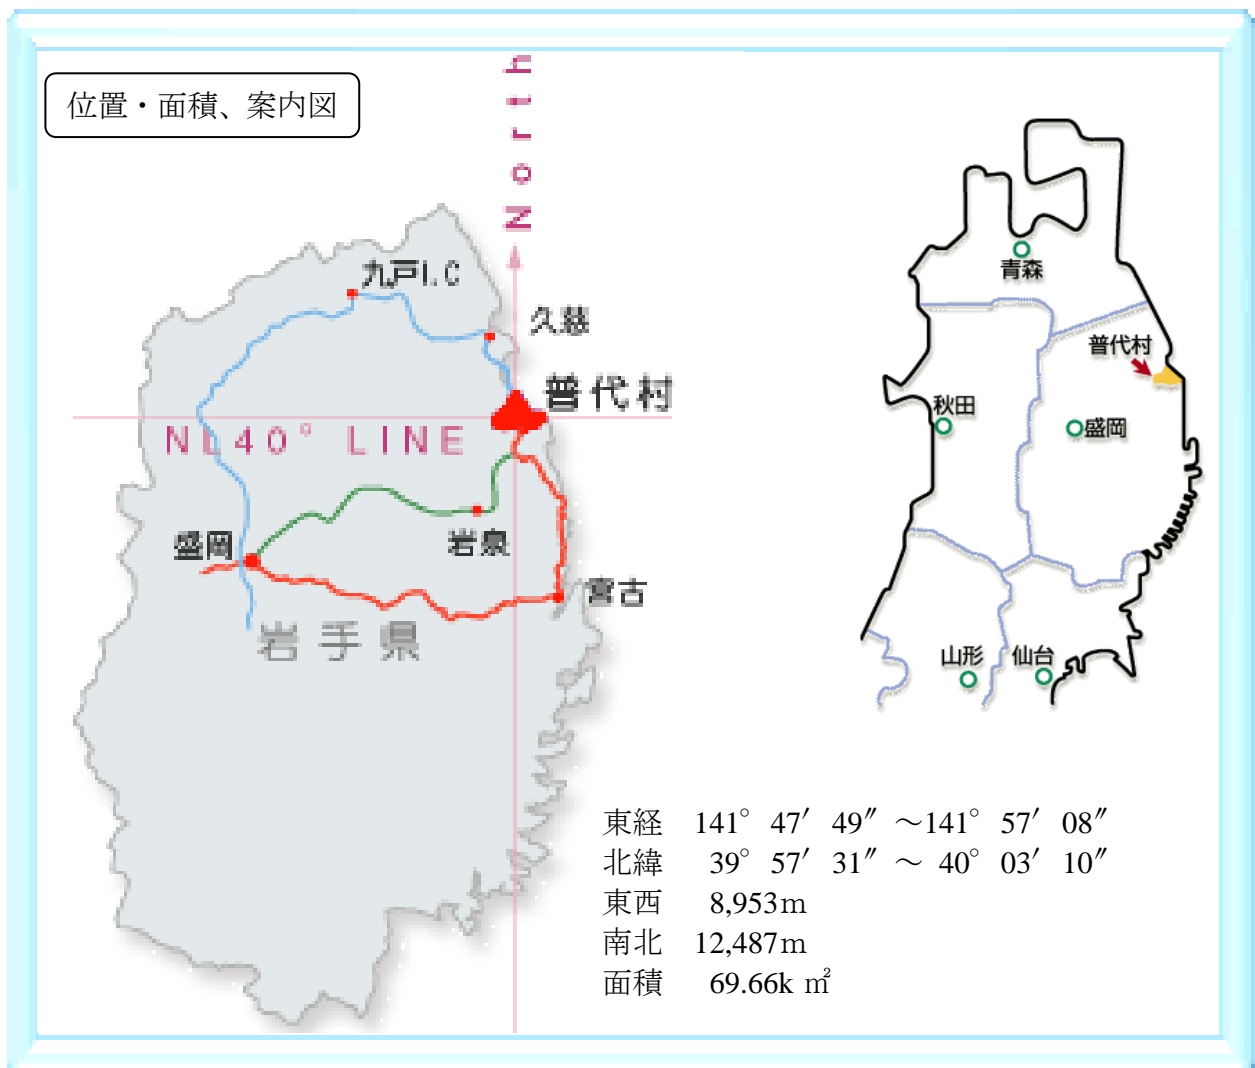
位置・面積、案内図

North

九戸I.C

久慈

普代村

NL40° LINE

盛岡

岩泉

宮古

岩手県

青森

普代村

秋田

盛岡

山形

仙台

東経　141°47′49″～141°57′08″
北緯　39°57′31″～ 40°03′10″
東西　8,953m
南北　12,487m
面積　69.66k㎡